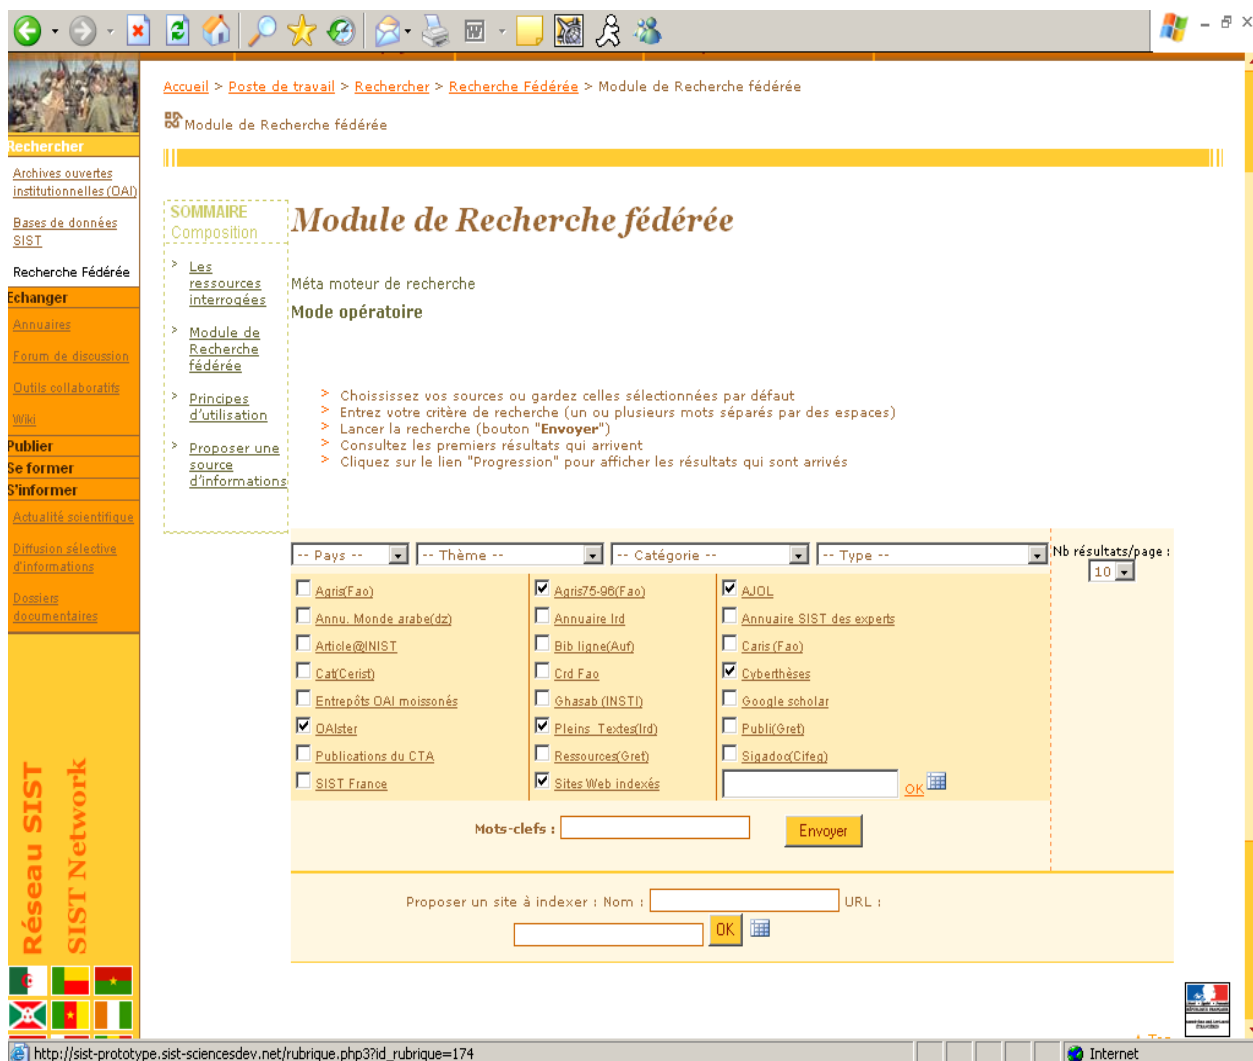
Accueil > Poste de travail > Rechercher > Recherche Fédérée > Module de Recherche fédérée

Module de Recherche fédérée

Rechercher
Archives ouvertes institutionnelles (OAI)
Bases de données SIST
Recherche Fédérée
Echanger
Annuaires
Forum de discussion
Outils collaboratifs
Wiki
Publier
Se former
S'informer
Actualité scientifique
Diffusion sélective d'informations
Dossiers documentaires

Réseau SIST
SIST Network

SOMMAIRE
Composition
> Les ressources interrogées
> Module de Recherche fédérée
> Principes d'utilisation
> Proposer une source d'informations

Module de Recherche fédérée

Méta moteur de recherche
Mode opératoire

> Choisissez vos sources ou gardez celles sélectionnées par défaut
> Entrez votre critère de recherche (un ou plusieurs mots séparés par des espaces)
> Lancer la recherche (bouton "Envoyer")
> Consultez les premiers résultats qui arrivent
> Cliquez sur le lien "Progression" pour afficher les résultats qui sont arrivés

-- Pays -- | -- Thème -- | -- Catégorie -- | -- Type --
Nb résultats/page : 10

Agris(Fao)
Annu. Monde arabe(dz)
Article@INIST
Cat(Cerist)
Entrepôts OAI moissonés
OAIster
Publications du CTA
SIST France
Agris75-96(Fao)
Annuaire Ird
Bib ligne(Auf)
Crd Fao
Ghasab (INSTI)
Pleins Textes(Ird)
Ressources(Gret)
Sites Web indexés
AJOL
Annuaire SIST des experts
Caris (Fao)
Cyberthèses
Google scholar
Publi(Gret)
Sigadoc(Cifeg)
OK

Mots-clefs : Envoyer

Proposer un site à indexer : Nom : URL :
OK

http://sist-prototype.sist-sciencesdev.net/rubrique.php3?id_rubrique=174
Internet